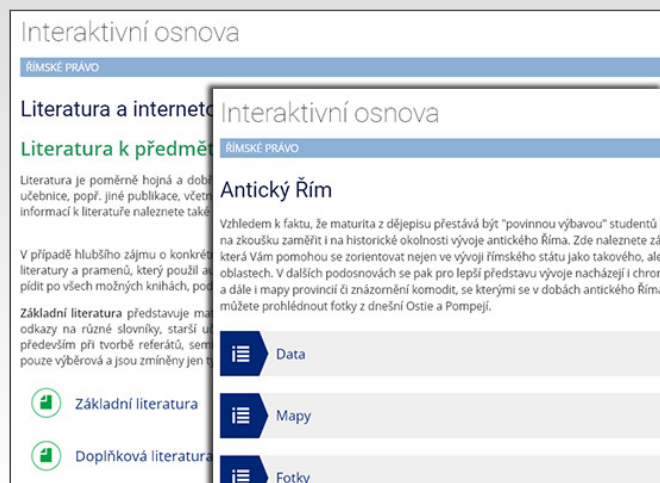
Interaktivní osnova

ŘÍMSKÉ PRÁVO

Literatura a interneto

Literatura k předmě

Literatura je poměrně hojná a dob učebnice, popř. jiné publikace, včetn informací k literatuře naleznete také

V případě hlubšího zájmu o konkrét literatury a pramenů, který použil a pídit po všech možných knihách, pod

Základní literatura představuje ma odkazy na různé slovníky, starší u především při tvorbě referátů, sem pouze výběrová a jsou zmíněny jen t

Základní literatura

Doplňková literatura

Interaktivní osnova

ŘÍMSKÉ PRÁVO

Antický Řím

Vzhledem k faktu, že maturita z dějepisu přestává být "povinnou výbavou" studentů na zkoušku zaměřit i na historické okolnosti vývoje antického Říma. Zde naleznete zá která Vám pomohou se zorientovat nejen ve vývoji římského státu jako takového, ale oblastech. V dalších podosnovách se pak pro lepší představu vývoje nacházejí i chron a dále i mapy provincií či znázornění komodit, se kterými se v dobách antického Říma můžete prohlédnout fotky z dnešní Ostie a Pompejí.

Data

Mapy

Fotky